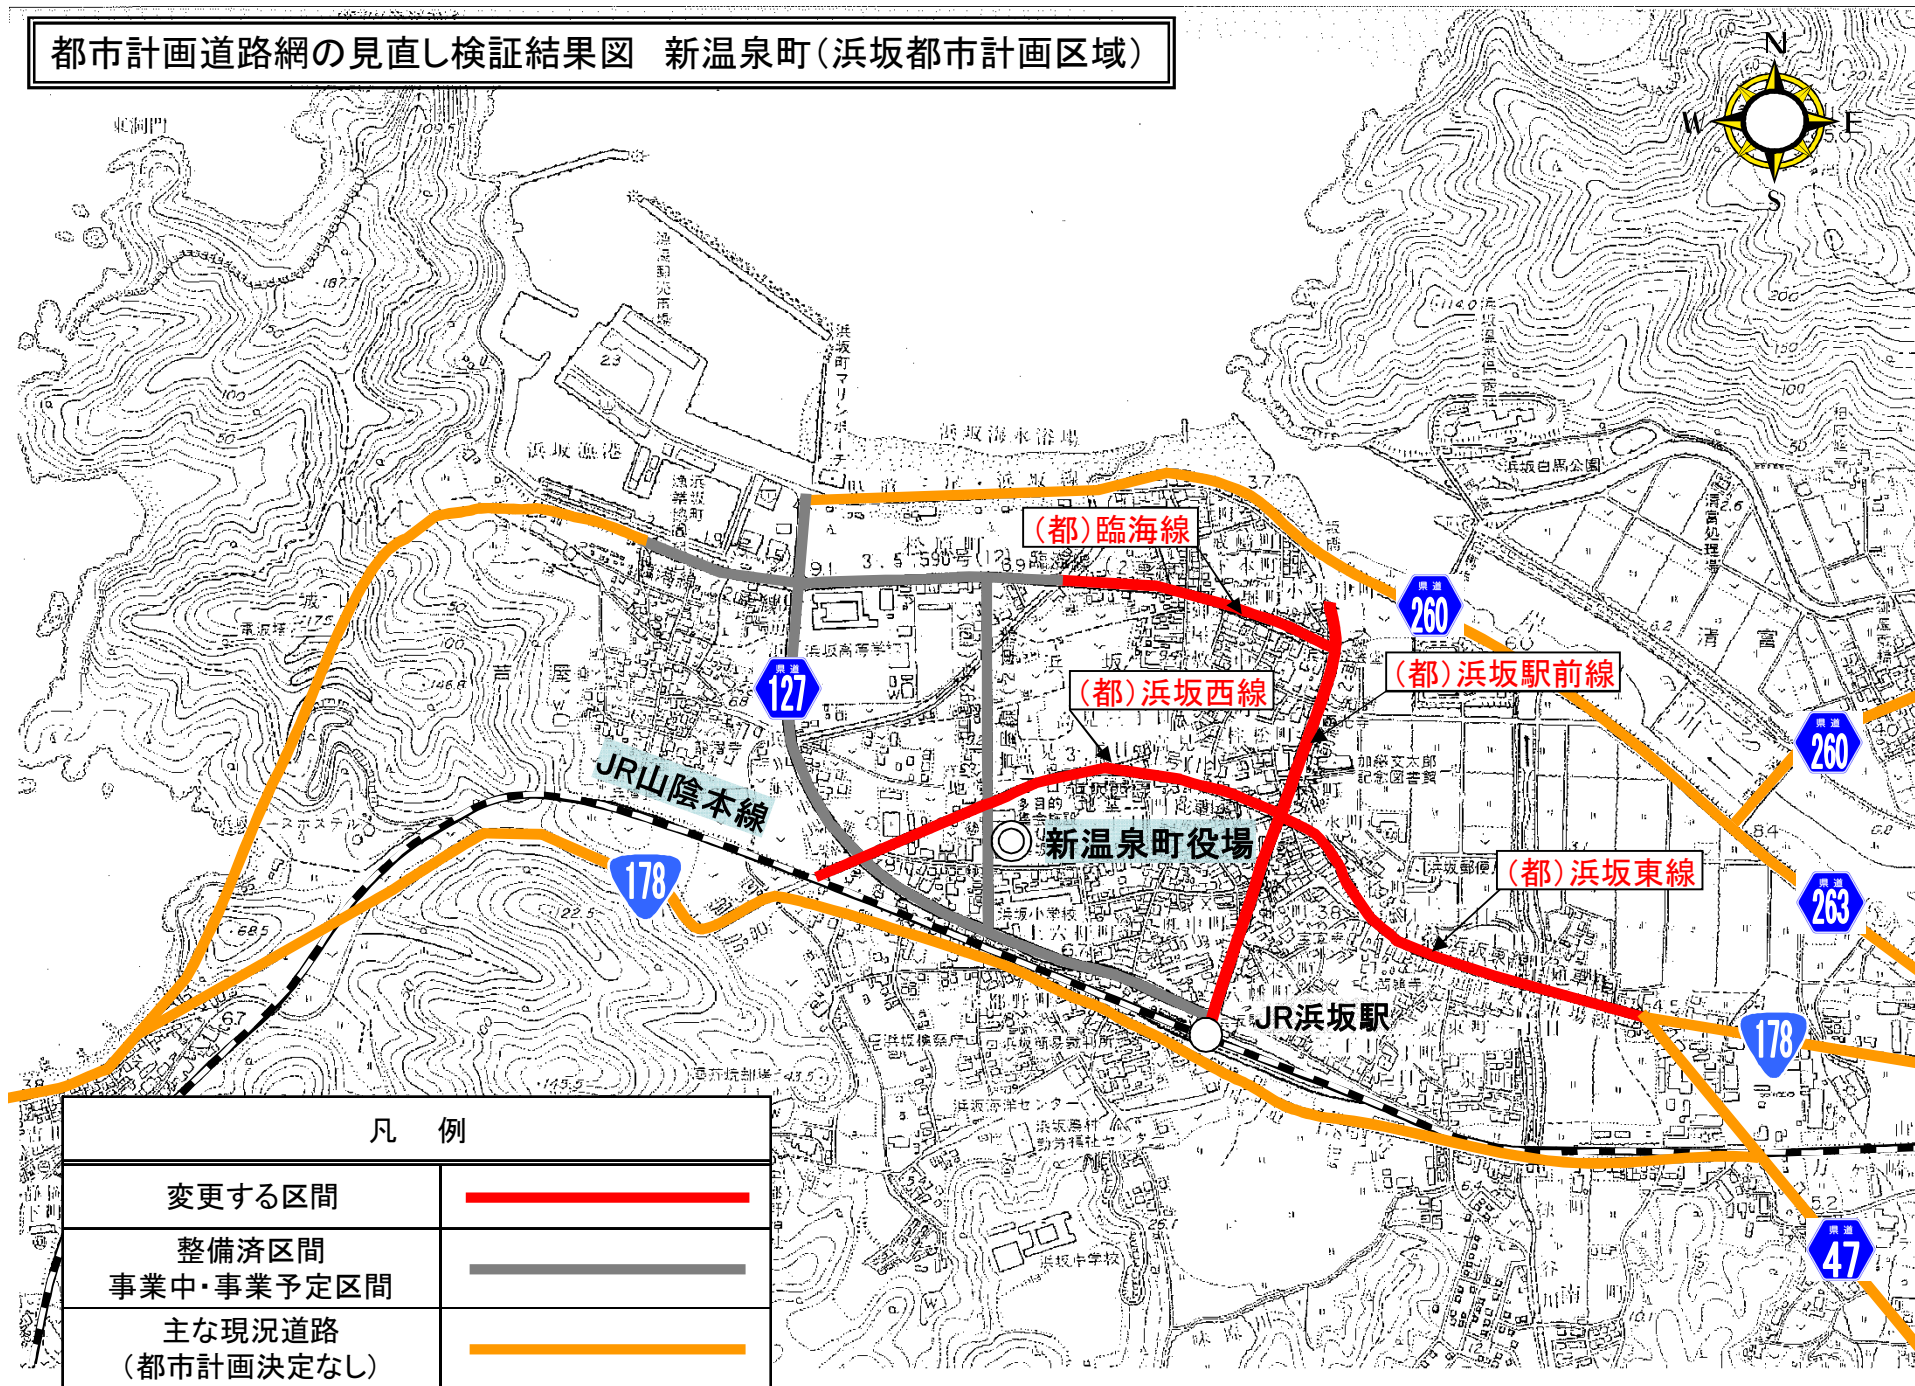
都市計画道路網の見直し検証結果図　新温泉町（浜坂都市計画区域）

N
W
E
S

（都）臨海線
（都）浜坂駅前線
（都）浜坂西線
（都）浜坂東線
JR山陰本線
新温泉町役場
JR浜坂駅

県道 260
県道 127
178
県道 260
県道 263
178
県道 47

浜坂漁港
浜坂海水浴場
浜坂高等学校
浜坂小学校
浜坂中学校
浜坂白馬公園

| 凡　例 | |
|---|---|
| 変更する区間 | |
| 整備済区間 事業中・事業予定区間 | |
| 主な現況道路（都市計画決定なし） | |